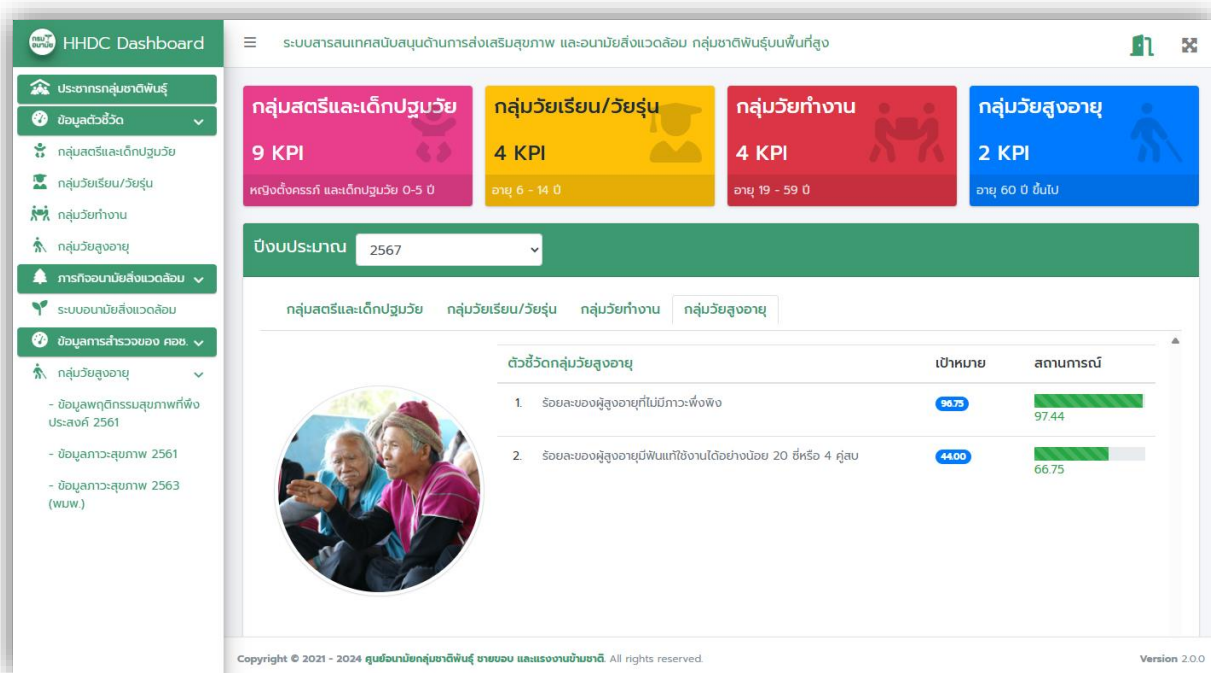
HHDC Dashboard

ประชากรกลุ่มชาติพันธุ์
ข้อมูลตัวชี้วัด
กลุ่มสตรีและเด็กปฐมวัย
กลุ่มวัยเรียน/วัยรุ่น
กลุ่มวัยทำงาน
กลุ่มวัยสูงอายุ
ภารกิจอนามัยสิ่งแวดล้อม
ระบบอนามัยสิ่งแวดล้อม
ข้อมูลการสำรวจของ ศอช.
กลุ่มวัยสูงอายุ
- ข้อมูลพฤติกรรมสุขภาพที่พึงประสงค์ 2561
- ข้อมูลภาวะสุขภาพ 2561
- ข้อมูลภาวะสุขภาพ 2563 (พมพ.)

ระบบสารสนเทศสนับสนุนด้านการส่งเสริมสุขภาพ และอนามัยสิ่งแวดล้อม กลุ่มชาติพันธุ์บนพื้นที่สูง

กลุ่มสตรีและเด็กปฐมวัย
9 KPI
หญิงตั้งครรภ์ และเด็กปฐมวัย 0-5 ปี

กลุ่มวัยเรียน/วัยรุ่น
4 KPI
อายุ 6 - 14 ปี

กลุ่มวัยทำงาน
4 KPI
อายุ 19 - 59 ปี

กลุ่มวัยสูงอายุ
2 KPI
อายุ 60 ปี ขึ้นไป

ปีงบประมาณ 2567

กลุ่มสตรีและเด็กปฐมวัย กลุ่มวัยเรียน/วัยรุ่น กลุ่มวัยทำงาน กลุ่มวัยสูงอายุ

| ตัวชี้วัดกลุ่มวัยสูงอายุ | เป้าหมาย | สถานการณ์ |
|---|---|---|
| 1. ร้อยละของผู้สูงอายุที่ไม่มีภาวะพึ่งพิง | 96.75 | 97.44 |
| 2. ร้อยละของผู้สูงอายุมีฟันแท้ใช้งานได้อย่างน้อย 20 ซี่หรือ 4 คู่สบ | 44.00 | 66.75 |

Copyright © 2021 - 2024 ศูนย์อนามัยกลุ่มชาติพันธุ์ ชายขอบ และแรงงานข้ามชาติ. All rights reserved.
Version 2.0.0